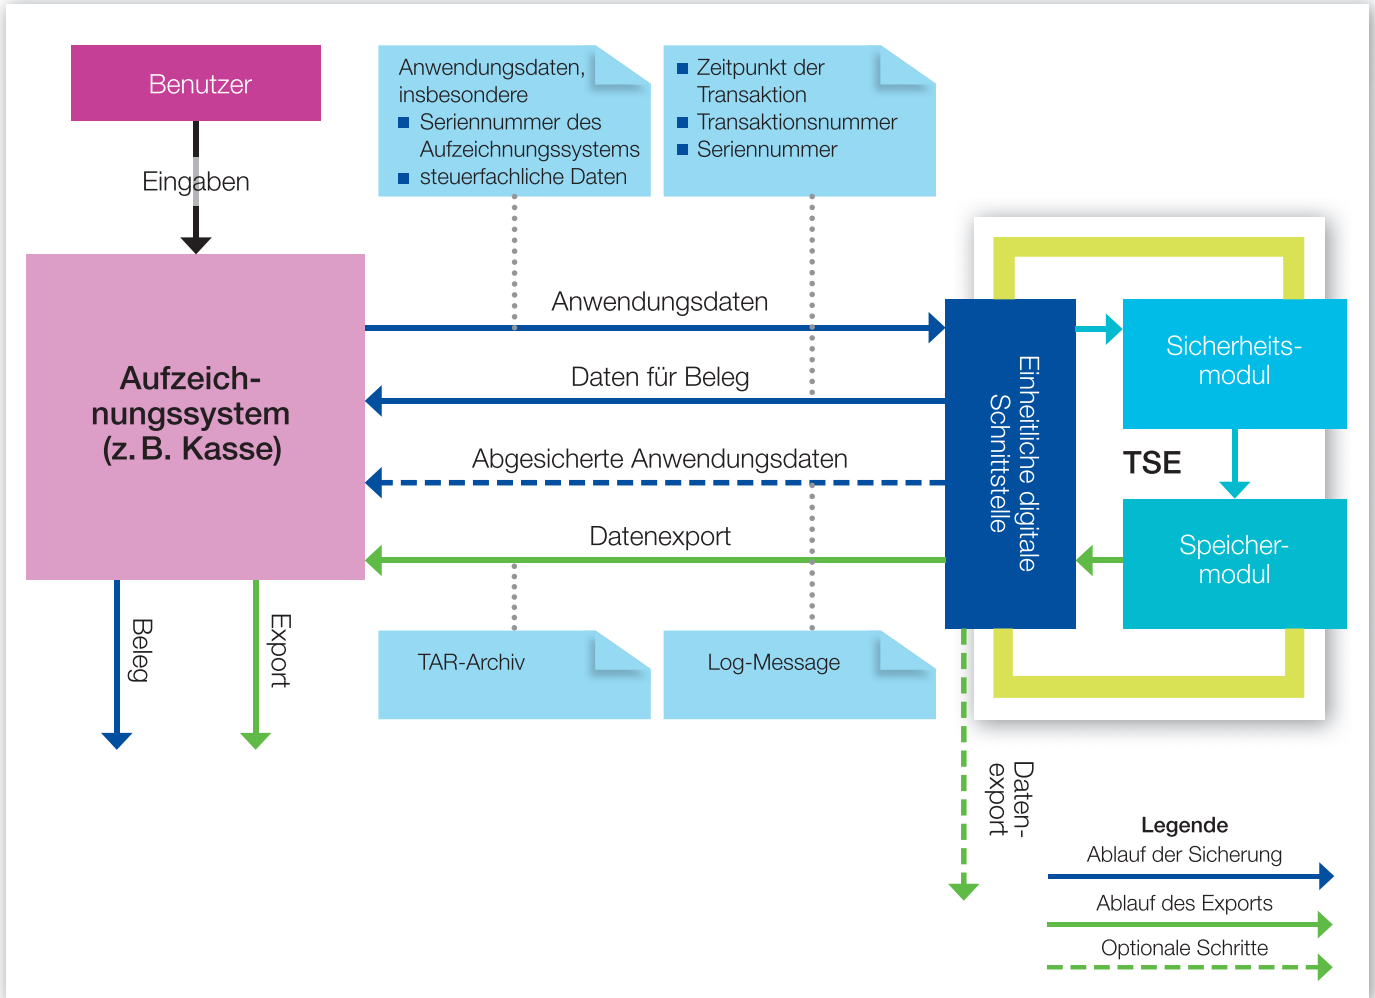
Benutzer

Eingaben

Anwendungsdaten, insbesondere
■ Seriennummer des Aufzeichnungssystems
■ steuerfachliche Daten

■ Zeitpunkt der Transaktion
■ Transaktionsnummer
■ Seriennummer

Aufzeichnungssystem (z. B. Kasse)

Anwendungsdaten

Daten für Beleg

Abgesicherte Anwendungsdaten

Datenexport

Einheitliche digitale Schnittstelle

Sicherheitsmodul

TSE

Speichermodul

Beleg

Export

TAR-Archiv

Log-Message

Datenexport

Legende
Ablauf der Sicherung
Ablauf des Exports
Optionale Schritte